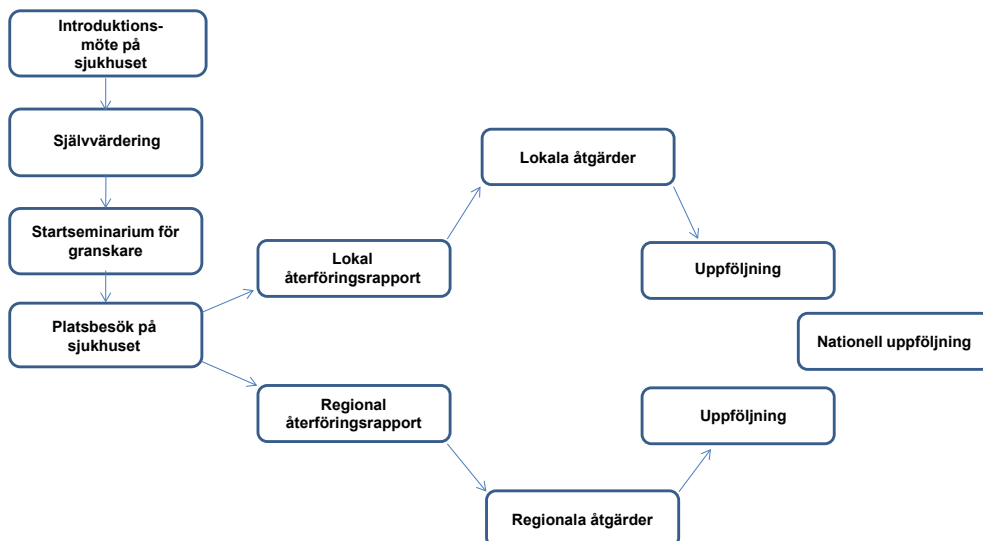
Introduktionsmöte på sjukhuset

Självvärdering

Startseminarium för granskare

Platsbesök på sjukhuset

Lokal återföringsrapport

Lokala åtgärder

Uppföljning

Nationell uppföljning

Regional återföringsrapport

Uppföljning

Regionala åtgärder